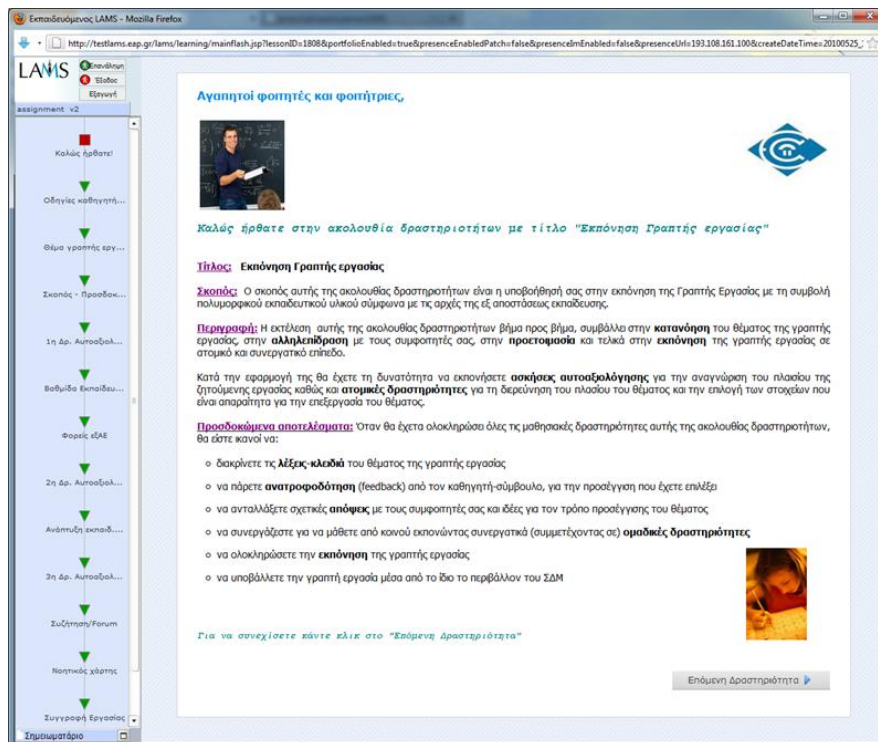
Εκπαιδευόμενος LAMS - Mozilla Firefox

http://testlams.eap.gr/lams/learning/mainflash.jsp?lessonID=1808&portfolioEnabled=true&presenceEnabledPatch=false&presenceImEnabled=false&presenceUrl=193.108.161.100&createDateTime=20100525_

LAMS
Επανάληψη
Έξοδος
Εξαγωγή

assignment v2

Καλώς ήρθατε!
Οδηγίες καθηγητή...
Θέμα γραπτής εργ...
Σκοπός - Προσδοκ...
1η Δρ. Αυτοαξιολ...
Βαθμίδα Εκπαίδευ...
Φορείς εΞΑΕ
2η Δρ. Αυτοαξιολ...
Ανάπτυξη εκπαιδ...
3η Δρ. Αυτοαξιολ...
Συζήτηση/Forum
Νοητικός χάρτης
Συγγραφή Εργασίας
Σημειωματάριο

Αγαπητοί φοιτητές και φοιτήτριες,

Καλώς ήρθατε στην ακολουθία δραστηριοτήτων με τίτλο "Εκπόνηση Γραπτής εργασίας"

Τίτλος: Εκπόνηση Γραπτής εργασίας

Σκοπός: Ο σκοπός αυτής της ακολουθίας δραστηριοτήτων είναι η υποβοήθησή σας στην εκπόνηση της Γραπτής Εργασίας με τη συμβολή πολυμορφικού εκπαιδευτικού υλικού σύμφωνα με τις αρχές της εξ αποστάσεως εκπαίδευσης.

Περιγραφή: Η εκτέλεση αυτής της ακολουθίας δραστηριοτήτων βήμα προς βήμα, συμβάλλει στην κατανόηση του θέματος της γραπτής εργασίας, στην αλληλεπίδραση με τους συμφοιτητές σας, στην προετοιμασία και τελικά στην εκπόνηση της γραπτής εργασίας σε ατομικό και συνεργατικό επίπεδο.

Κατά την εφαρμογή της θα έχετε τη δυνατότητα να εκπονήσετε ασκήσεις αυτοαξιολόγησης για την αναγνώριση του πλαισίου της ζητούμενης εργασίας καθώς και ατομικές δραστηριότητες για τη διερεύνηση του πλαισίου του θέματος και την επιλογή των στοιχείων που είναι απαραίτητα για την επεξεργασία του θέματος.

Προσδοκώμενα αποτελέσματα: Όταν θα έχετα ολοκληρώσει όλες τις μαθησιακές δραστηριότητες αυτής της ακολουθίας δραστηριοτήτων, θα είστε ικανοί να:

○ διακρίνετε τις λέξεις-κλειδιά του θέματος της γραπτής εργασίας
○ να πάρετε ανατροφοδότηση (feedback) από τον καθηγητή-σύμβουλο, για την προσέγγιση που έχετε επιλέξει
○ να ανταλλάξετε σχετικές απόψεις με τους συμφοιτητές σας και ιδέες για τον τρόπο προσέγγισης του θέματος
○ να συνεργάζεστε για να μάθετε από κοινού εκπονώντας συνεργατικά (συμμετέχοντας σε) ομαδικές δραστηριότητες
○ να ολοκληρώσετε την εκπόνηση της γραπτής εργασίας
○ να υποβάλλετε την γραπτή εργασία μέσα από το ίδιο το περιβάλλον του ΣΔΜ

Για να συνεχίσετε κάντε κλικ στο "Επόμενη Δραστηριότητα"

Επόμενη Δραστηριότητα